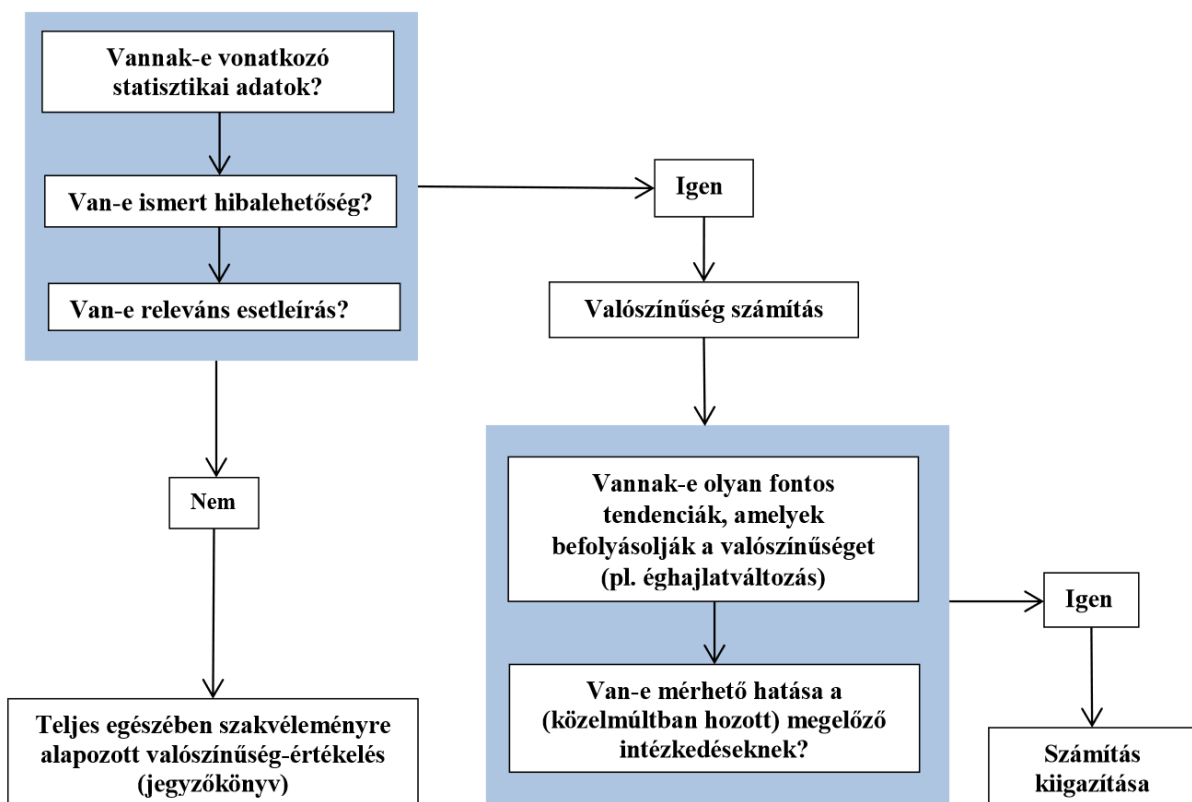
Vannak-e vonatkozó statisztikai adatok?

Van-e ismert hibalehetőség?

Van-e releváns esetleírás?

Igen

Valószínűség számítás

Nem

Vannak-e olyan fontos tendenciák, amelyek befolyásolják a valószínűséget (pl. éghajlatváltozás)

Igen

Van-e mérhető hatása a (közelmúltban hozott) megelőző intézkedéseknek?

Teljes egészében szakvéleményre alapozott valószínűség-értékelés (jegyzőkönyv)

Számítás kiigazítása